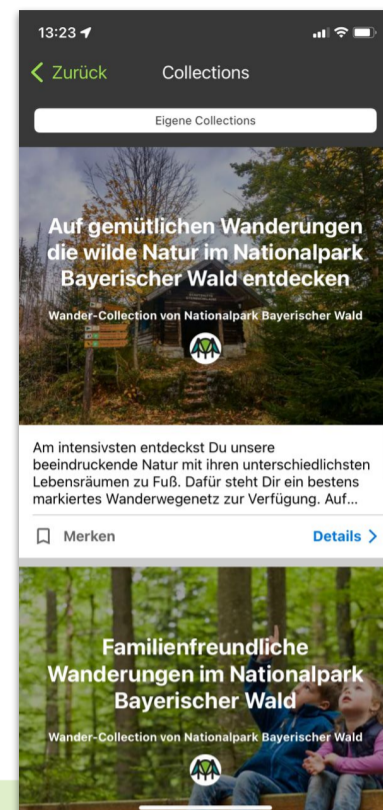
13:23

Zurück

Collections

Eigene Collections

Auf gemütlichen Wanderungen die wilde Natur im Nationalpark Bayerischer Wald entdecken

Wander-Collection von Nationalpark Bayerischer Wald

Am intensivsten entdeckst Du unsere beeindruckende Natur mit ihren unterschiedlichsten Lebensräumen zu Fuß. Dafür steht Dir ein bestens markiertes Wanderwegenetz zur Verfügung. Auf...

Merken

Details

Familienfreundliche Wanderungen im Nationalpark Bayerischer Wald

Wander-Collection von Nationalpark Bayerischer Wald